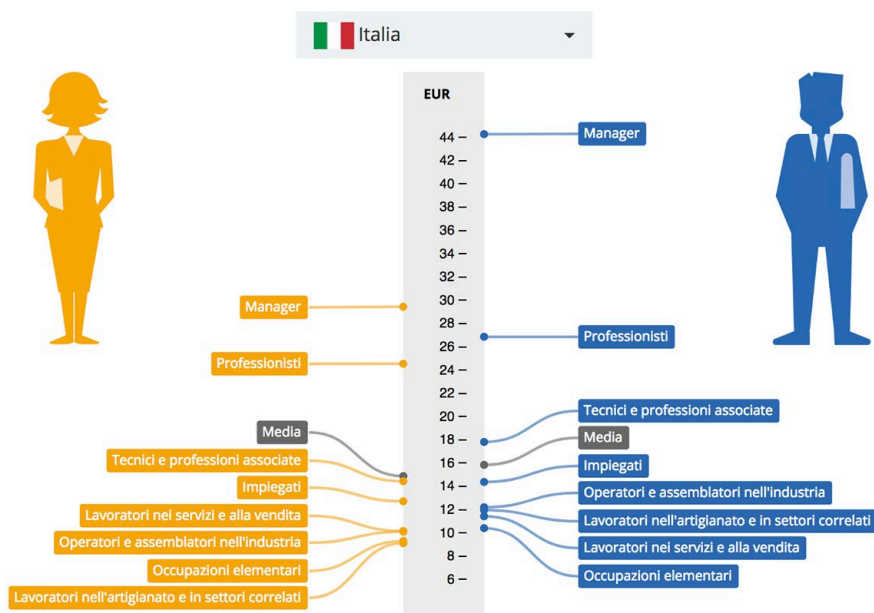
Italia

EUR

44 –
42 –
40 –
38 –
36 –
34 –
32 –
30 –
28 –
26 –
24 –
22 –
20 –
18 –
16 –
14 –
12 –
10 –
8 –
6 –

Manager
Professionisti
Media
Tecnici e professioni associate
Impiegati
Lavoratori nei servizi e alla vendita
Operatori e assemblatori nell'industria
Occupazioni elementari
Lavoratori nell'artigianato e in settori correlati

Manager
Professionisti
Tecnici e professioni associate
Media
Impiegati
Operatori e assemblatori nell'industria
Lavoratori nell'artigianato e in settori correlati
Lavoratori nei servizi e alla vendita
Occupazioni elementari